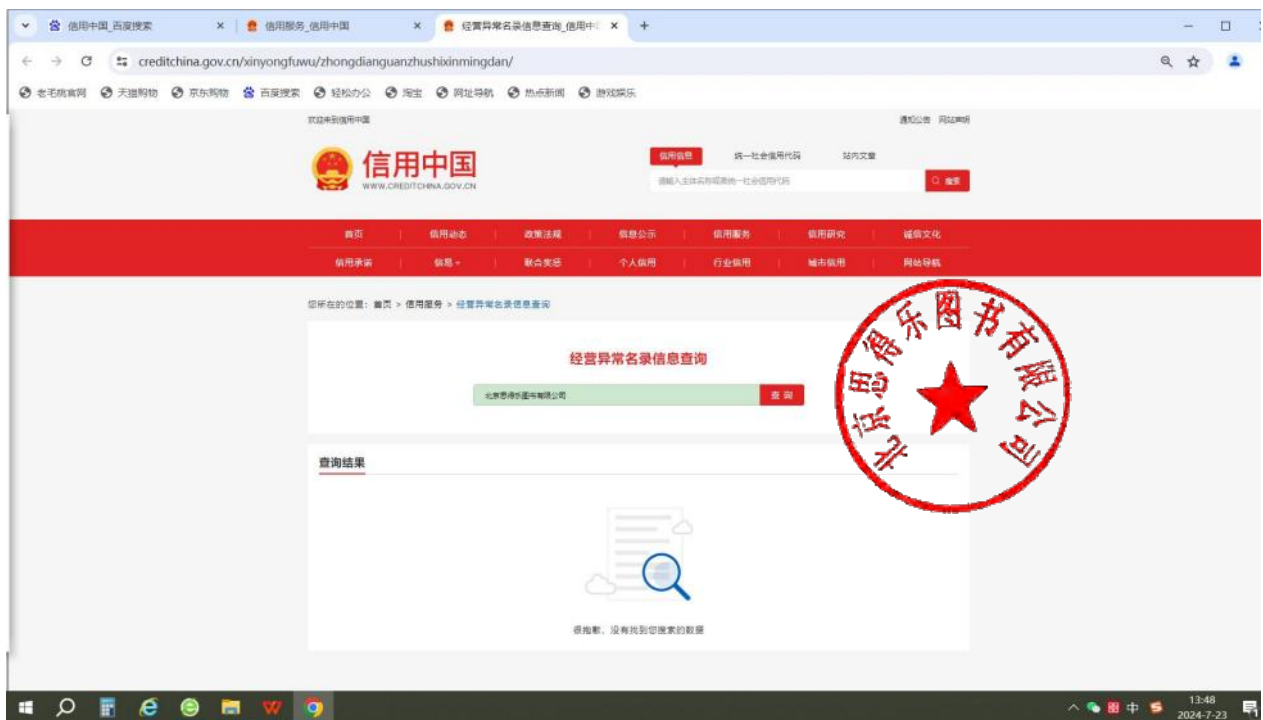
信用中国_百度搜索 ×
信用服务_信用中国 ×
经营异常名录信息查询_信用中 ×
+

creditchina.gov.cn/xinyongfuwu/zhongdianguanzhushixinmingdan/

老毛桃官网 天猫购物 京东购物 百度搜索 轻松办公 淘宝 网址导航 热点新闻 游戏娱乐

欢迎来到信用中国
通知公告 网站声明

信用中国
WWW.CREDITCHINA.GOV.CN

信用信息 统一社会信用代码 站内文章
请输入主体名称或统一社会信用代码
搜索

首页 | 信用动态 | 政策法规 | 信息公示 | 信用服务 | 信用研究 | 诚信文化
信用承诺 | 信易+ | 联合奖惩 | 个人信用 | 行业信用 | 城市信用 | 网站导航

您所在的位置：首页 > 信用服务 > 经营异常名录信息查询

经营异常名录信息查询

北京思得乐图书有限公司
查 询

查询结果

很抱歉，没有找到您搜索的数据

北京思得乐图书有限公司

中
13:48
2024-7-23